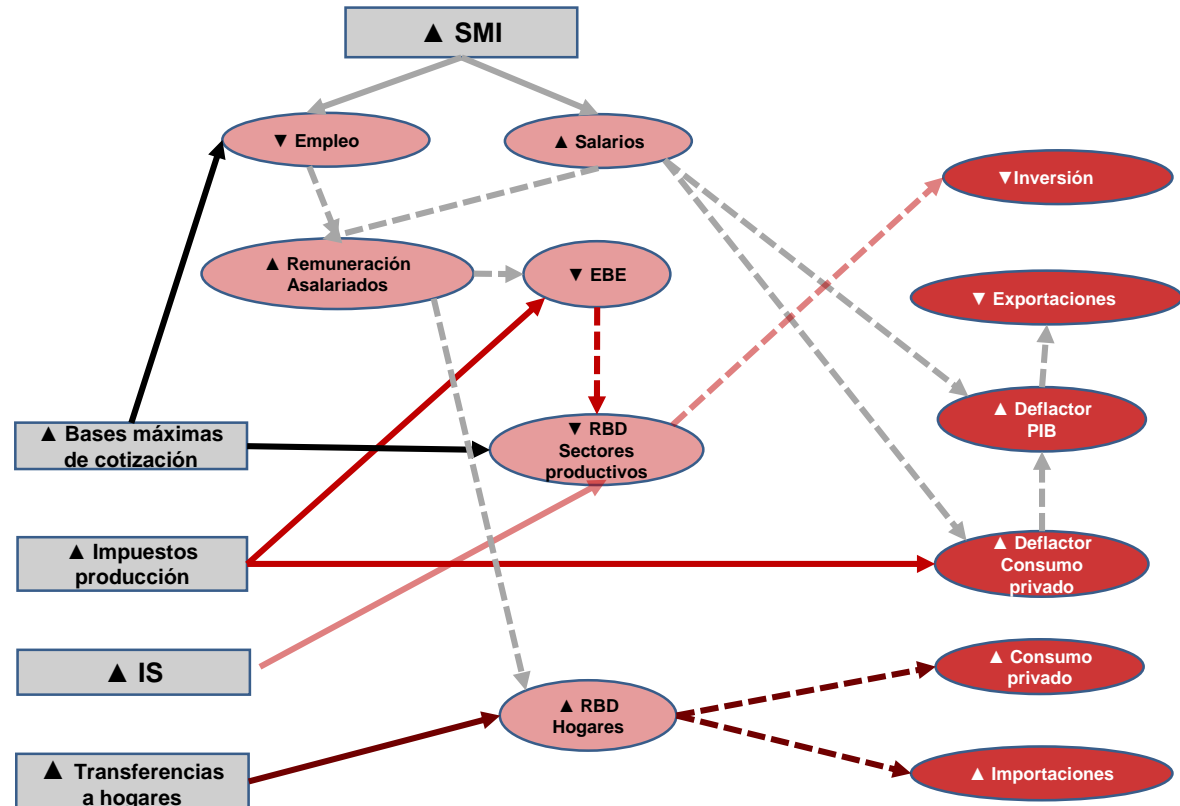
▲ SMI

▼ Empleo

▲ Salarios

▼Inversión

▲ Remuneración Asalariados

▼ EBE

▼ Exportaciones

▲ Deflactor PIB

▲ Bases máximas de cotización

▼ RBD Sectores productivos

▲ Impuestos producción

▲ Deflactor Consumo privado

▲ IS

▲ Consumo privado

▲ RBD Hogares

▲ Transferencias a hogares

▲ Importaciones